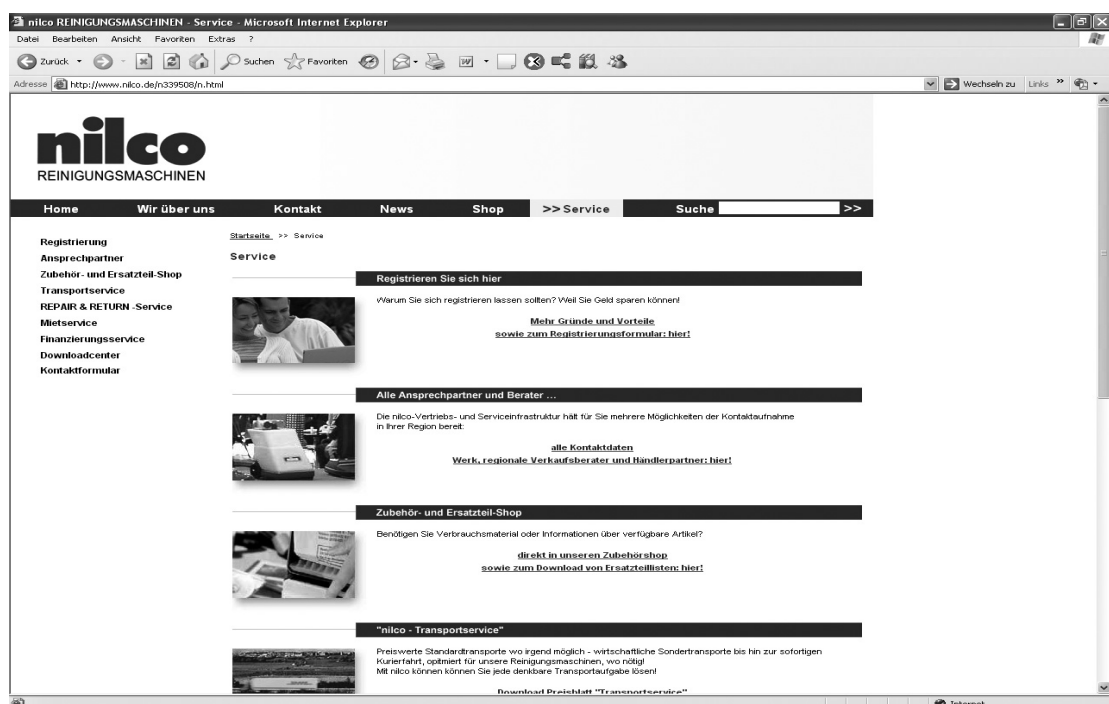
nilco REINIGUNGSMASCHINEN - Service - Microsoft Internet Explorer

Datei Bearbeiten Ansicht Favoriten Extras ?

Zurück Suchen Favoriten

Adresse http://www.nilco.de/n339508/n.html

Wechseln zu Links »

nilco
REINIGUNGSMASCHINEN

Home Wir über uns Kontakt News Shop >> Service Suche >>

Registrierung
Ansprechpartner
Zubehör- und Ersatzteil-Shop
Transportservice
REPAIR & RETURN -Service
Mietservice
Finanzierungsservice
Downloadcenter
Kontaktformular

Startseite >> Service

Service

Registrieren Sie sich hier

Warum Sie sich registrieren lassen sollten? Weil Sie Geld sparen können!

Mehr Gründe und Vorteile
sowie zum Registrierungsformular: hier!

Alle Ansprechpartner und Berater ...

Die nilco-Vertriebs- und Serviceinfrastruktur hält für Sie mehrere Möglichkeiten der Kontaktaufnahme in Ihrer Region bereit:

alle Kontaktdaten
Werk, regionale Verkaufsberater und Händlerpartner: hier!

Zubehör- und Ersatzteil-Shop

Benötigen Sie Verbrauchsmaterial oder Informationen über verfügbare Artikel?

direkt in unseren Zubehörshop
sowie zum Download von Ersatzteillisten: hier!

"nilco - Transportservice"

Preiswerte Standardtransporte wo irgend möglich - wirtschaftliche Sondertransporte bis hin zur sofortigen Kurierfahrt, opitmiert für unsere Reinigungsmaschinen, wo nötig!
Mit nilco können können Sie jede denkbare Transportaufgabe lösen!

Download Preisblatt "Transportservice"

Internet